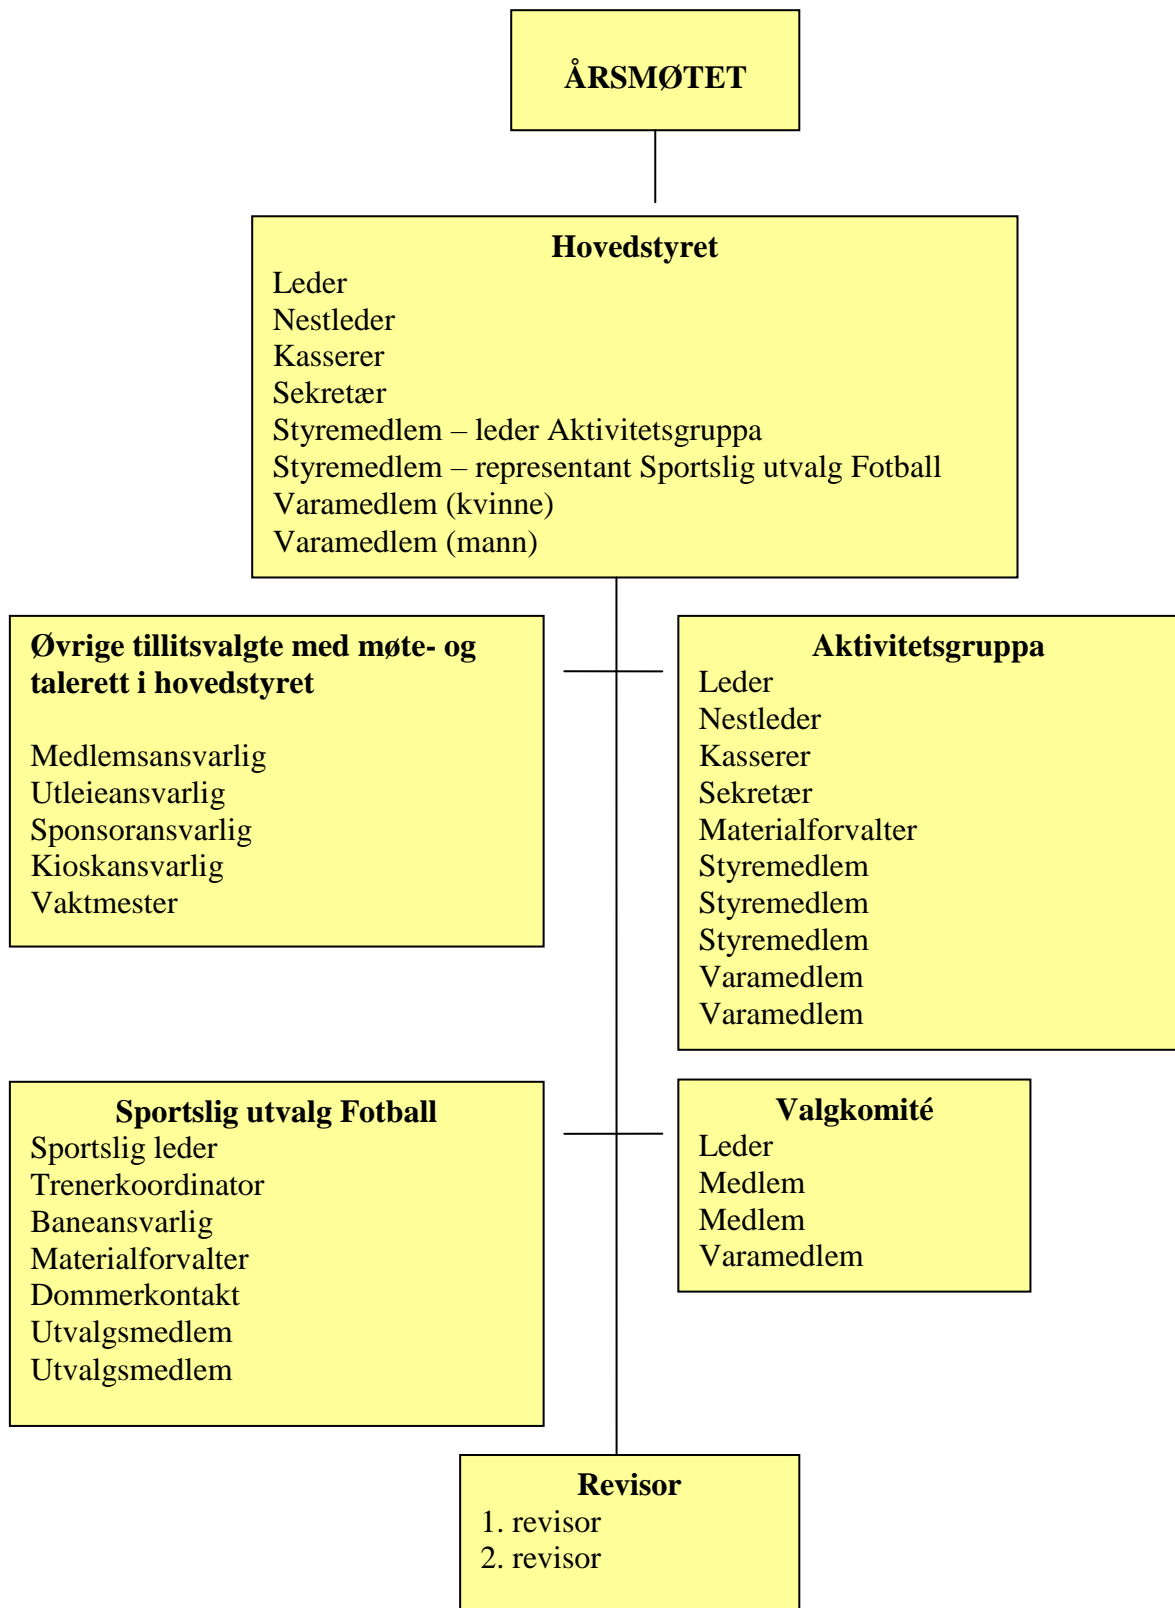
ÅRSMØTET

Hovedstyret
Leder
Nestleder
Kasserer
Sekretær
Styremedlem – leder Aktivitetsgruppa
Styremedlem – representant Sportslig utvalg Fotball
Varamedlem (kvinne)
Varamedlem (mann)

Øvrige tillitsvalgte med møte- og talerett i hovedstyret

Medlemsansvarlig
Utleieansvarlig
Sponsoransvarlig
Kioskansvarlig
Vaktmester

Aktivitetsgruppa
Leder
Nestleder
Kasserer
Sekretær
Materialforvalter
Styremedlem
Styremedlem
Styremedlem
Varamedlem
Varamedlem

Sportslig utvalg Fotball
Sportslig leder
Trenerkoordinator
Baneansvarlig
Materialforvalter
Dommerkontakt
Utvalgsmedlem
Utvalgsmedlem

Valgkomité
Leder
Medlem
Medlem
Varamedlem

Revisor
1. revisor
2. revisor